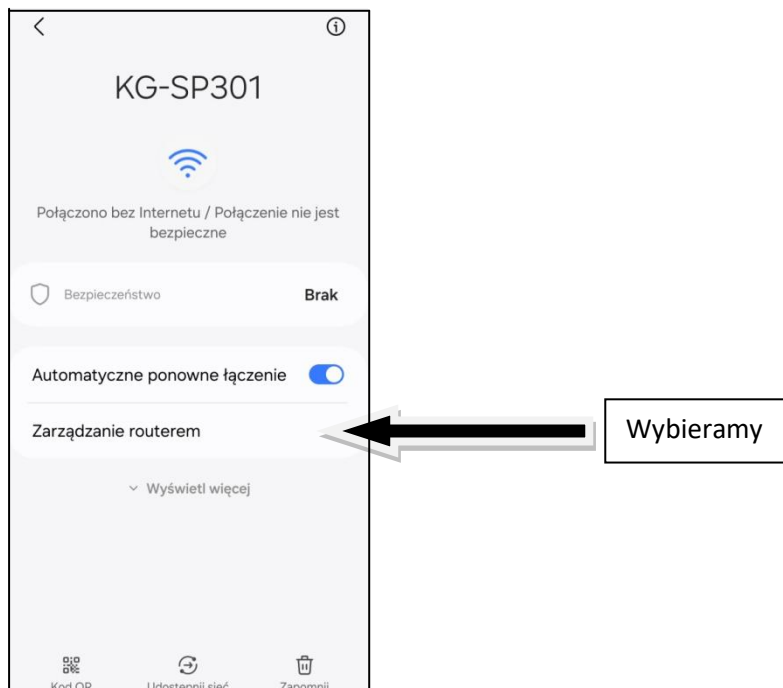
KG-SP301

Połączono bez Internetu / Połączenie nie jest bezpieczne

Bezpieczeństwo Brak

Automatyczne ponowne łączenie

Zarządzanie routerem

Wybieramy

Wyświetl więcej

Kod QR Udostępnij sieć Zapomnij